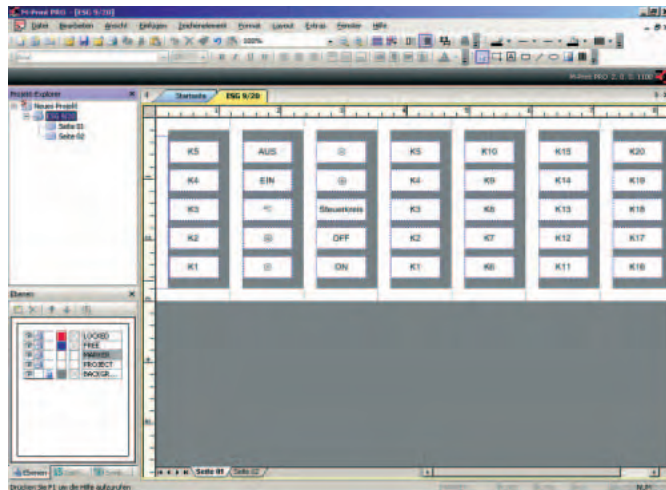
M-Print PRO - [ESG 9/20]

Datei Bearbeiten Ansicht Einfügen Zeichenelement Format Layout Extras Fenster Hilfe

100%

M-Print PRO 2.0.5.1100

Projekt Explorer

Neues Projekt
ESG 9/20
Seite 01
Seite 02

Startseite
ESG 9/20

| K5 | AUS | ⊙ | K5 | K10 | K15 | K20 |
|---|---|---|---|---|---|---|
| K4 | EIN | ⊕ | K4 | K9 | K14 | K19 |
| K3 | °C | Steuerkreis | K3 | K8 | K13 | K18 |
| K2 | ⊛ | OFF | K2 | K7 | K12 | K17 |
| K1 | ⊙ | ON | K1 | K6 | K11 | K16 |

Ebenen

LOCKED
FREE
MARKER
PROJECT
BACKGR...

Ebenen

Seite 01 Seite 02

Drücken Sie F1 um die Hilfe aufzurufen

NUM